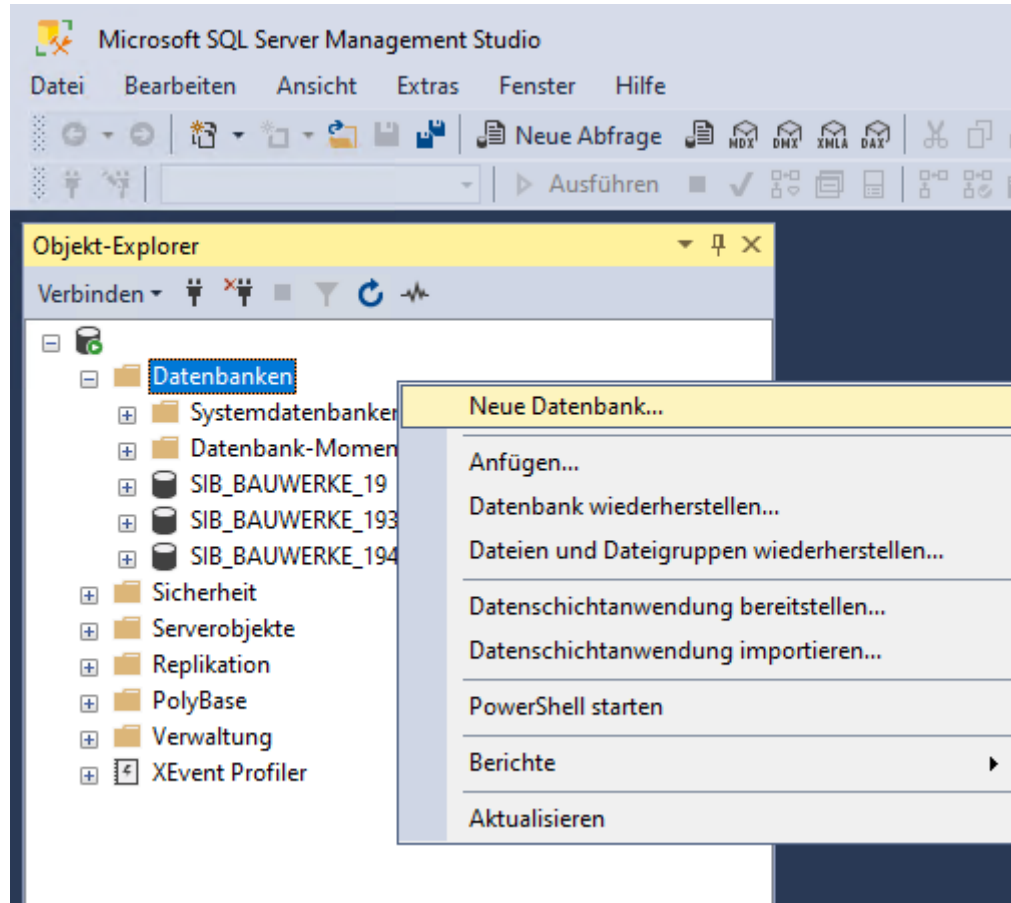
Microsoft SQL Server Management Studio

Datei Bearbeiten Ansicht Extras Fenster Hilfe

Neue Abfrage MDX DMX XMLA DAX

Ausführen

Objekt-Explorer

Verbinden

Datenbanken
Systemdatenbanker
Datenbank-Momen
SIB_BAUWERKE_19
SIB_BAUWERKE_193
SIB_BAUWERKE_194
Sicherheit
Serverobjekte
Replikation
PolyBase
Verwaltung
XEvent Profiler

Neue Datenbank...
Anfügen...
Datenbank wiederherstellen...
Dateien und Dateigruppen wiederherstellen...
Datenschichtanwendung bereitstellen...
Datenschichtanwendung importieren...
PowerShell starten
Berichte
Aktualisieren